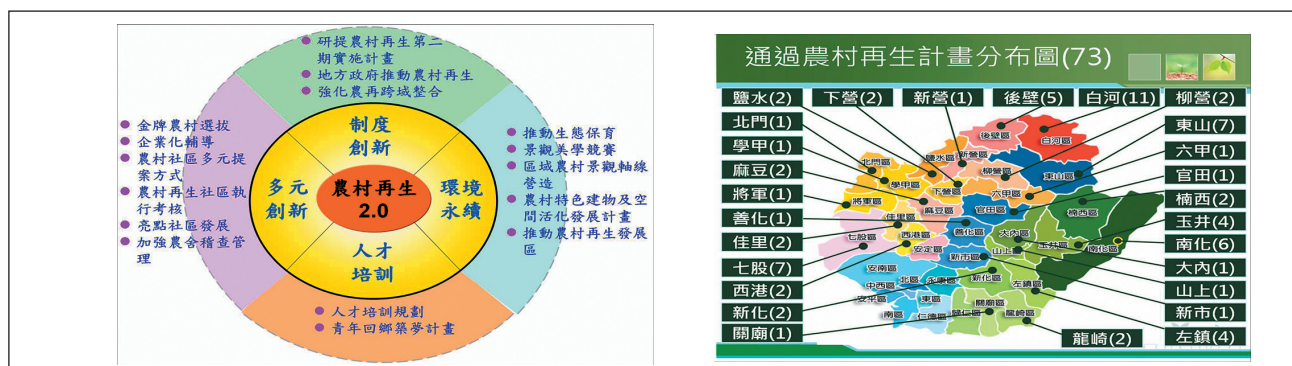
研提農村再生第二期實施計畫
地方政府推動農村再生
強化農再跨域整合

制度創新

金牌農村選拔
企業化輔導
農村社區多元提案方式
農村再生社區執行考核
亮點社區發展
加強農舍稽查管理

多元創新

農村再生 2.0

環境永續

推動生態保育
景觀美學競賽
區域農村景觀軸線營造
農村特色建物及空間活化發展計畫
推動農村再生發展區

人才培訓

人才培訓規劃
青年回鄉築夢計畫

通過農村再生計畫分布圖(73)

鹽水(2)
下營(2)
新營(1)
後壁(5)
白河(11)
柳營(2)
北門(1)
東山(7)
學甲(1)
六甲(1)
麻豆(2)
官田(1)
將軍(1)
楠西(2)
善化(1)
玉井(4)
佳里(2)
南化(6)
七股(7)
大內(1)
西港(2)
山上(1)
新化(2)
新市(1)
關廟(1)
龍崎(2)
左鎮(4)

後壁區
白河區
北門區
鹽水區
新營區
柳營區
東山區
學甲區
下營區
六甲區
將軍區
麻豆區
官田區
楠西區
佳里區
七股區
西港區
善化區
大內區
玉井區
南化區
安定區
山上區
新市區
安南區
北區
永康區
新化區
左鎮區
中西區
安平區
東區
關廟區
南區
仁德區
歸仁區
龍崎區